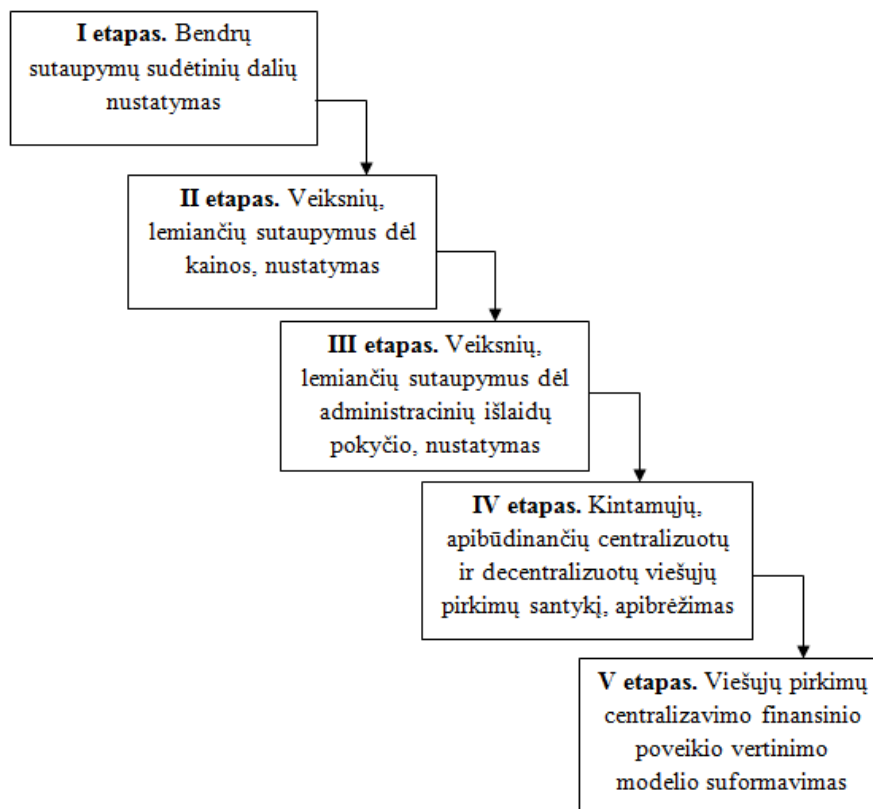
**I etapas.** Bendrų sutaupymų sudėtinių dalių nustatymas

**II etapas.** Veiksnių, lemiančių sutaupymus dėl kainos, nustatymas

**III etapas.** Veiksnių, lemiančių sutaupymus dėl administracinių išlaidų pokyčio, nustatymas

**IV etapas.** Kintamųjų, apibūdinančių centralizuotų ir decentralizuotų viešųjų pirkimų santykį, apibrėžimas

**V etapas.** Viešųjų pirkimų centralizavimo finansinio poveikio vertinimo modelio suformavimas